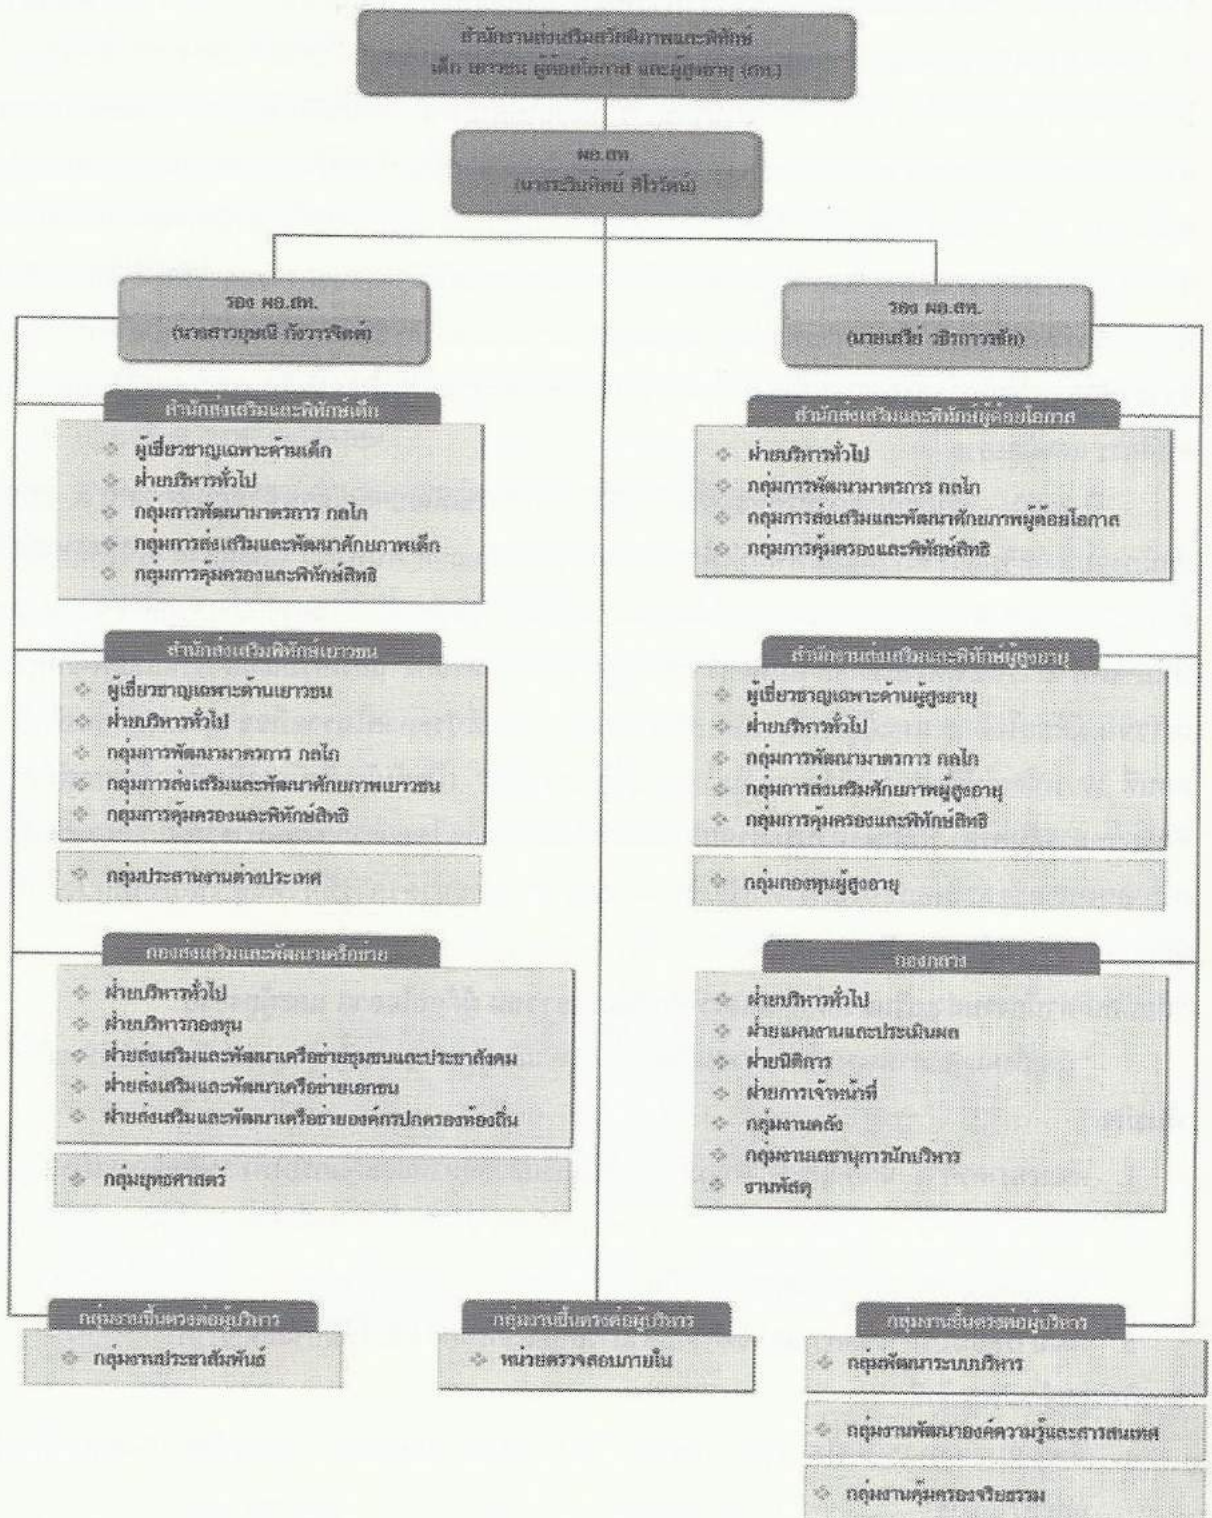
สำนักงานส่งเสริมสวัสดิภาพและพิทักษ์ เด็ก เยาวชน ผู้ด้อยโอกาส และผู้สูงอายุ (สท.)

ผอ.สท. (นางระวีวรรณ ศิริรัตน์)

รอง ผอ.สท. (นางสาวบุษบี กังวานจิตต์)

รอง ผอ.สท. (นายเสรี วชิรกาวชัย)

สำนักส่งเสริมและพิทักษ์เด็ก
- ผู้เชี่ยวชาญเฉพาะด้านเด็ก
- ฝ่ายบริหารทั่วไป
- กลุ่มการพัฒนามาตรการ กลไก
- กลุ่มการส่งเสริมและพัฒนาศักยภาพเด็ก
- กลุ่มการคุ้มครองและพิทักษ์สิทธิ

สำนักส่งเสริมพิทักษ์เยาวชน
- ผู้เชี่ยวชาญเฉพาะด้านเยาวชน
- ฝ่ายบริหารทั่วไป
- กลุ่มการพัฒนามาตรการ กลไก
- กลุ่มการส่งเสริมและพัฒนาศักยภาพเยาวชน
- กลุ่มการคุ้มครองและพิทักษ์สิทธิ

- กลุ่มประสานงานต่างประเทศ

กองส่งเสริมและพัฒนาเครือข่าย
- ฝ่ายบริหารทั่วไป
- ฝ่ายบริหารกองทุน
- ฝ่ายส่งเสริมและพัฒนาเครือข่ายชุมชนและประชาสังคม
- ฝ่ายส่งเสริมและพัฒนาเครือข่ายเอกชน
- ฝ่ายส่งเสริมและพัฒนาเครือข่ายองค์กรปกครองท้องถิ่น

- กลุ่มยุทธศาสตร์

สำนักส่งเสริมและพิทักษ์ผู้ด้อยโอกาส
- ฝ่ายบริหารทั่วไป
- กลุ่มการพัฒนามาตรการ กลไก
- กลุ่มการส่งเสริมและพัฒนาศักยภาพผู้ด้อยโอกาส
- กลุ่มการคุ้มครองและพิทักษ์สิทธิ

สำนักงานส่งเสริมและพิทักษ์ผู้สูงอายุ
- ผู้เชี่ยวชาญเฉพาะด้านผู้สูงอายุ
- ฝ่ายบริหารทั่วไป
- กลุ่มการพัฒนามาตรการ กลไก
- กลุ่มการส่งเสริมศักยภาพผู้สูงอายุ
- กลุ่มการคุ้มครองและพิทักษ์สิทธิ

- กลุ่มกองทุนผู้สูงอายุ

กองกลาง
- ฝ่ายบริหารทั่วไป
- ฝ่ายแผนงานและประเมินผล
- ฝ่ายนิติการ
- ฝ่ายการเจ้าหน้าที่
- กลุ่มงานคลัง
- กลุ่มงานเลขานุการนักบริหาร
- งานพัสดุ

กลุ่มงานขึ้นตรงต่อผู้บริหาร
- กลุ่มงานประชาสัมพันธ์

กลุ่มงานขึ้นตรงต่อผู้บริหาร
- หน่วยตรวจสอบภายใน

กลุ่มงานขึ้นตรงต่อผู้บริหาร
- กลุ่มพัฒนาระบบบริหาร
- กลุ่มงานพัฒนาองค์ความรู้และสารสนเทศ
- กลุ่มงานคุ้มครองจริยธรรม